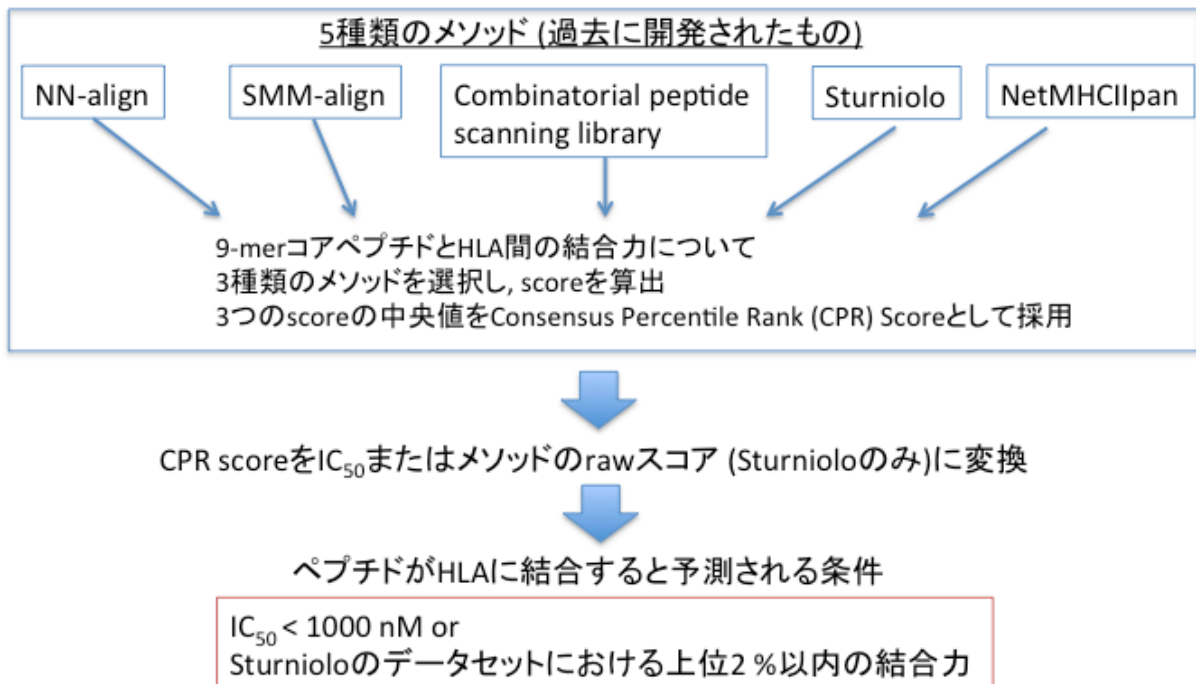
5種類のメソッド (過去に開発されたもの)

NN-align

SMM-align

Combinatorial peptide scanning library

Sturniolo

NetMHCIIpan

9-merコアペプチドとHLA間の結合力について
3種類のメソッドを選択し, scoreを算出
3つのscoreの中央値をConsensus Percentile Rank (CPR) Scoreとして採用

CPR scoreを$IC_{50}$またはメソッドのrawスコア (Sturnioloのみ)に変換

ペプチドがHLAに結合すると予測される条件

$IC_{50}$ < 1000 nM or
Sturnioloのデータセットにおける上位2 %以内の結合力